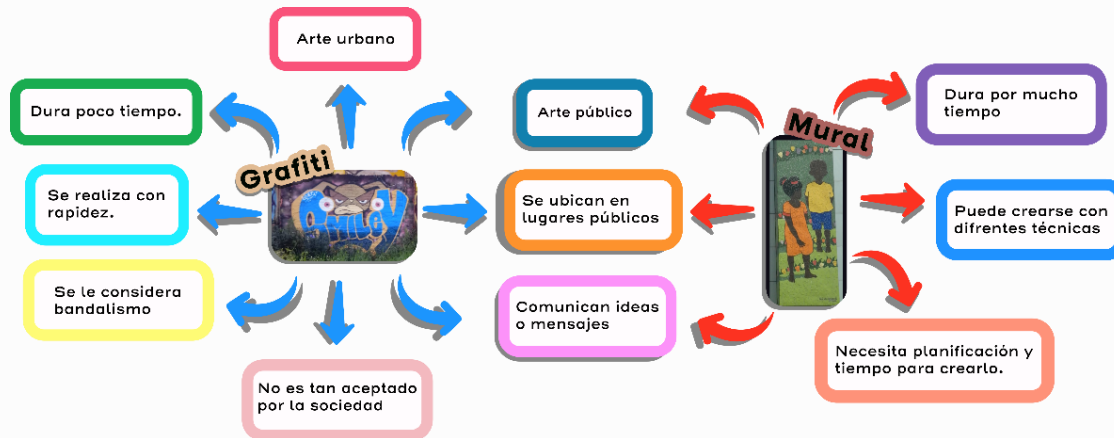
Arte urbano

Dura poco tiempo.

Grafiti

Se realiza con rapidez.

Se le considera bandalismo

No es tan aceptado por la sociedad

Arte público

Se ubican en lugares públicos

Comunican ideas o mensajes

Mural

Dura por mucho tiempo

Puede crearse con difrentes técnicas

Necesita planificación y tiempo para crearlo.